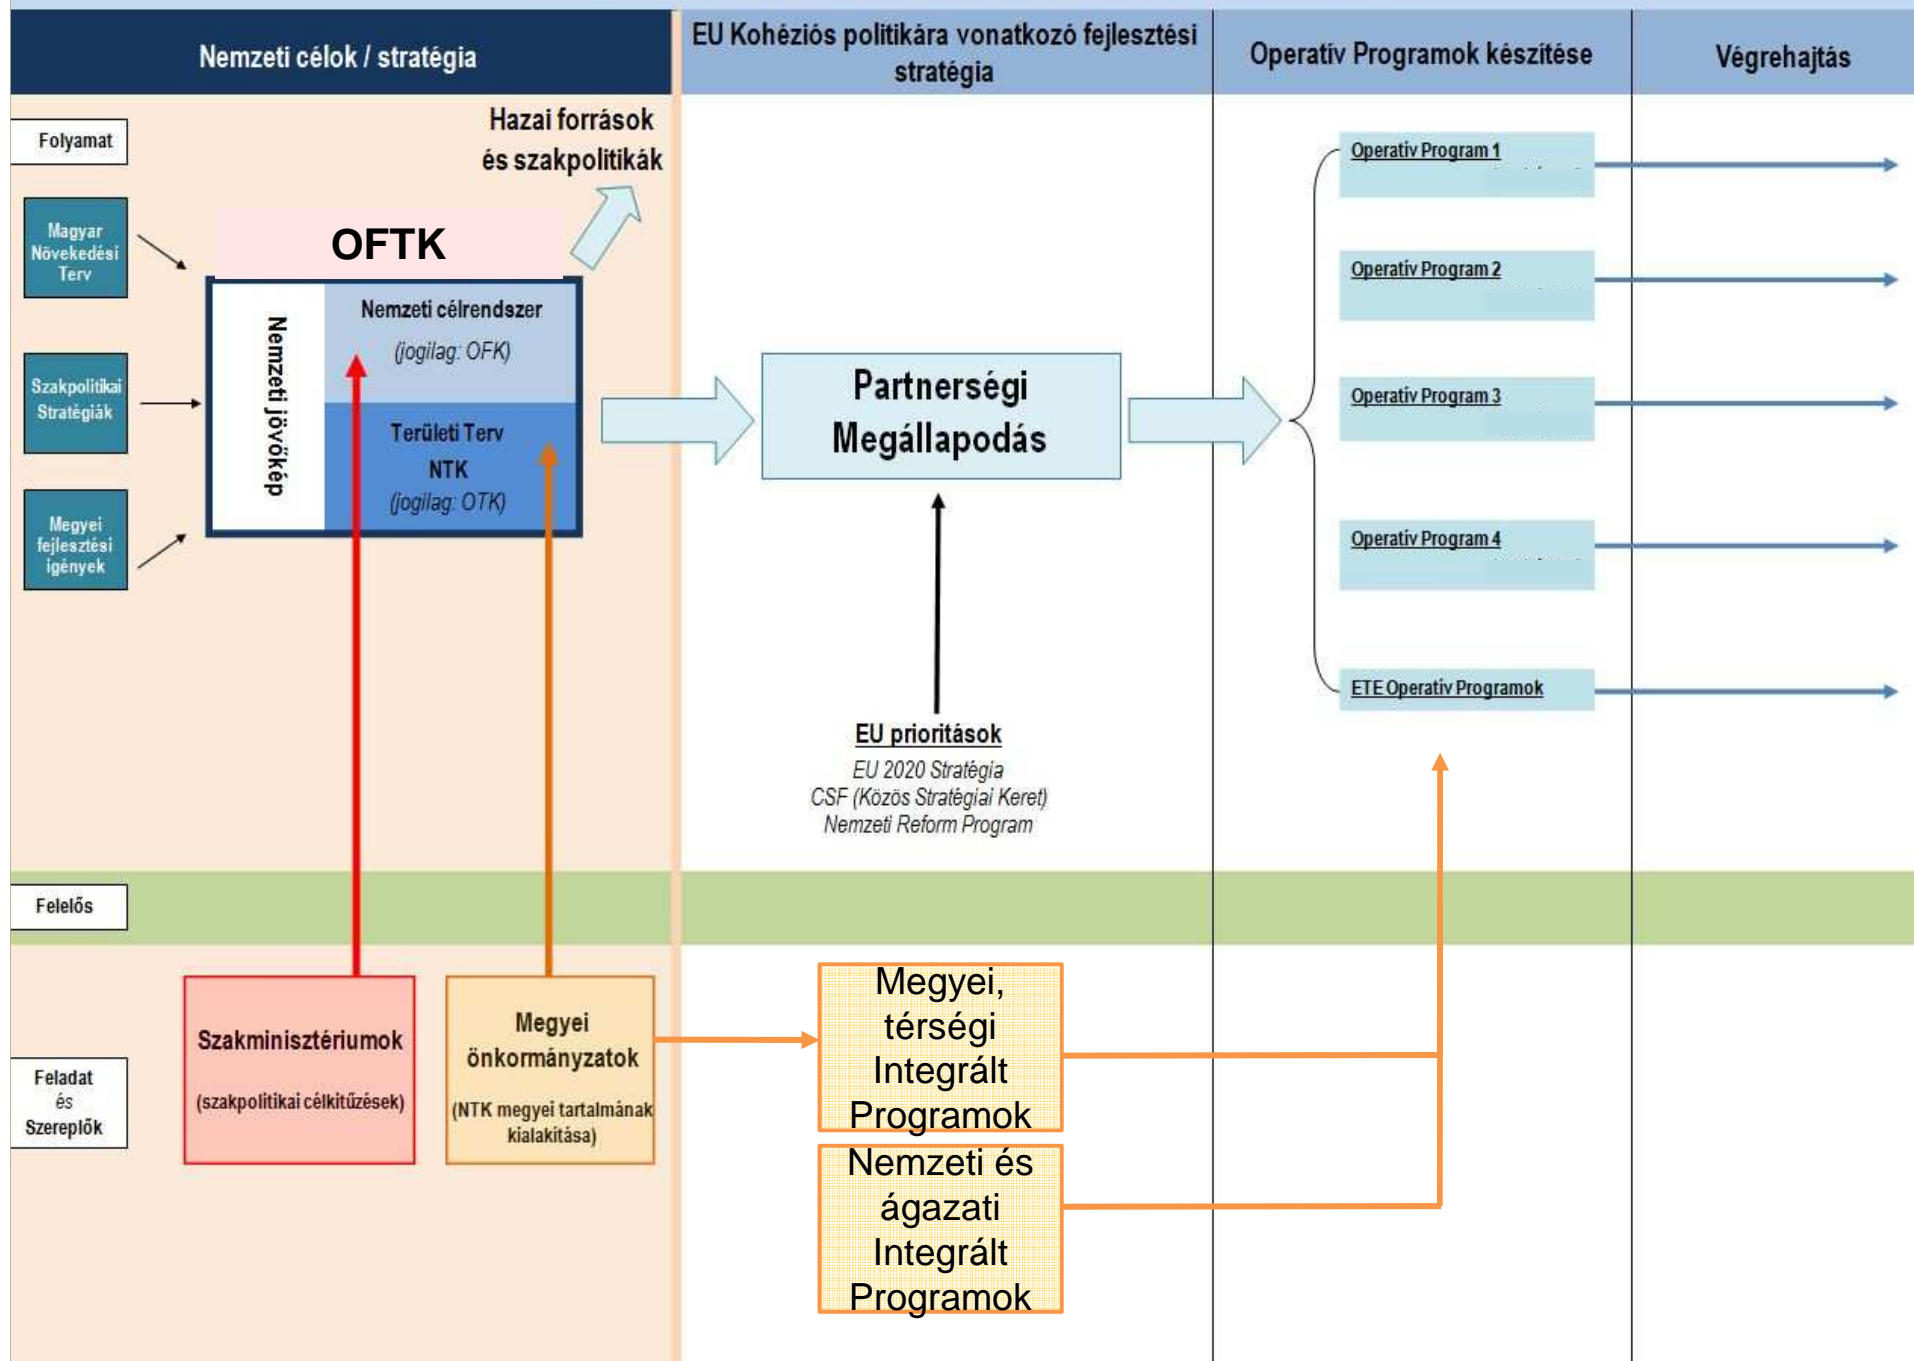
Nemzeti célok / stratégia

EU Kohéziós politikára vonatkozó fejlesztési stratégia

Operatív Programok készítése

Végrehajtás

Folyamat

Hazai források és szakpolitikák

Magyar Növekedési Terv

OFTK

Nemzeti jövőkép

Nemzeti célrendszer (jogilag: OFK)

Szakpolitikai Stratégiák

Területi Terv NTK (jogilag: OTK)

Megyei fejlesztési igények

Partnerségi Megállapodás

Operatív Program 1

Operatív Program 2

Operatív Program 3

Operatív Program 4

ETE Operatív Programok

EU prioritások
EU 2020 Stratégia
CSF (Közös Stratégiai Keret)
Nemzeti Reform Program

Felelős

Feladat és Szereplők

Szakminisztériumok
(szakpolitikai célkitűzések)

Megyei önkormányzatok
(NTK megyei tartalmának kialakítása)

Megyei, térségi Integrált Programok

Nemzeti és ágazati Integrált Programok